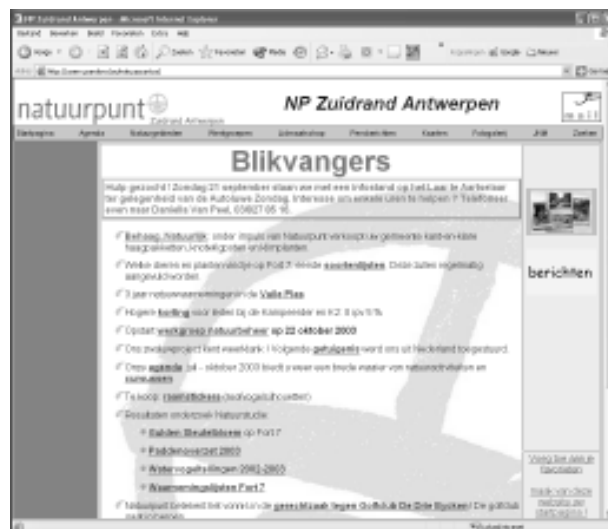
NP Zuidrand Antwerpen - Microsoft Internet Explorer

natuurpunt Zuidrand Antwerpen

NP Zuidrand Antwerpen

Startpagina | Agenda | Natuurgebieden | Werkgroepen | Adressenboek | Persberichten | Kaarten | Fotogalerij | Info | Zoeken

Blikvangers

Hulp gezocht ! Zondag 21 september staan we met een infostand op het Laar te Aartselaar ter gelegenheid van de Autoloze Zondag. Interesse om enkele uren te helpen ? Telefoneer even naar Daniëlle Van Peel, 03/827.05.16.

Beheer, Natuurlijk!: onder impuls van Natuurpunt werkoppunt gemeente knot- en kaas haagbeplanten...

Welke dieren en planten vind je op Fort 7: vinnde soortenlijsten. Deze lijsten regelmatig aangevuld worden.

3 jaar natuurverenigingen in de Valle Plas

Hogere korting voor leden bij de Kalispender en K2: 8 ipv 5 %

Update! werkgroep natuurbeheer op 22 oktober 2003

Ons zwaluwproject leeft weer dank ! Volgende getuigenis werd ons uit Niel toegestuurd.

Onze agenda juli - oktober 2003 bracht weer een brede waaier van natuuractiviteiten en cursussen

Te koop: raamklevers (roofvogelsilhouetten)

Resultaten onderzoek Natuurstudie:

Bahden Steultelbiesen op Fort 7

Paddenoverzet 2003

Watervogeltellingen 2002-2003

Waarnemingslijsten Fort 7

Natuurpunt Zuidrand telt voortaan ook genesteld tegen Golfclub De Drie Beuken / De golfclub

berichten

Voeg toe aan je favorieten

Maak van deze website je startpagina !